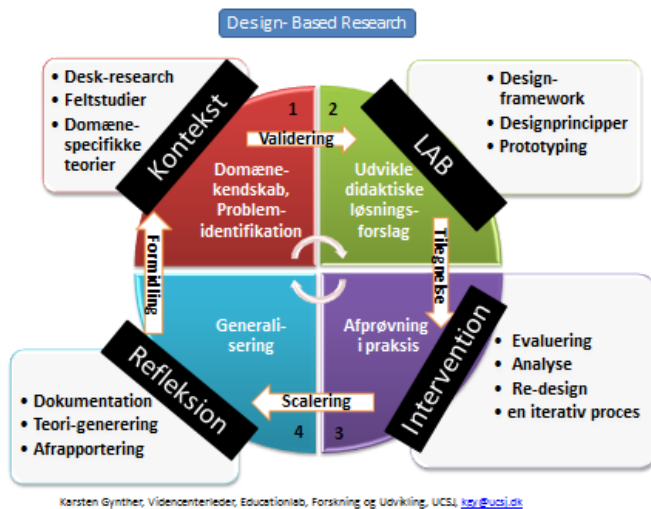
Design- Based Research

• Desk-research
• Feltstudier
• Domænespecifikke teorier

Kontekst

1

Domænekendskab, Problemidentifikation

Validering

2

LAB

• Designframework
• Designprincipper
• Prototyping

Udvikle didaktiske løsningsforslag

Tilegnelse

Formidling

Generalisering

Afprøvning i praksis

Intervention

• Evaluering
• Analyse
• Re-design
• en iterativ proces

Refleksion

• Dokumentation
• Teori-generering
• Afrapportering

Scalering

4

3

Karsten Gynther, Videncenterleder, Educationlab, Forskning og Udvikling, UCSJ, kgy@ucsj.dk